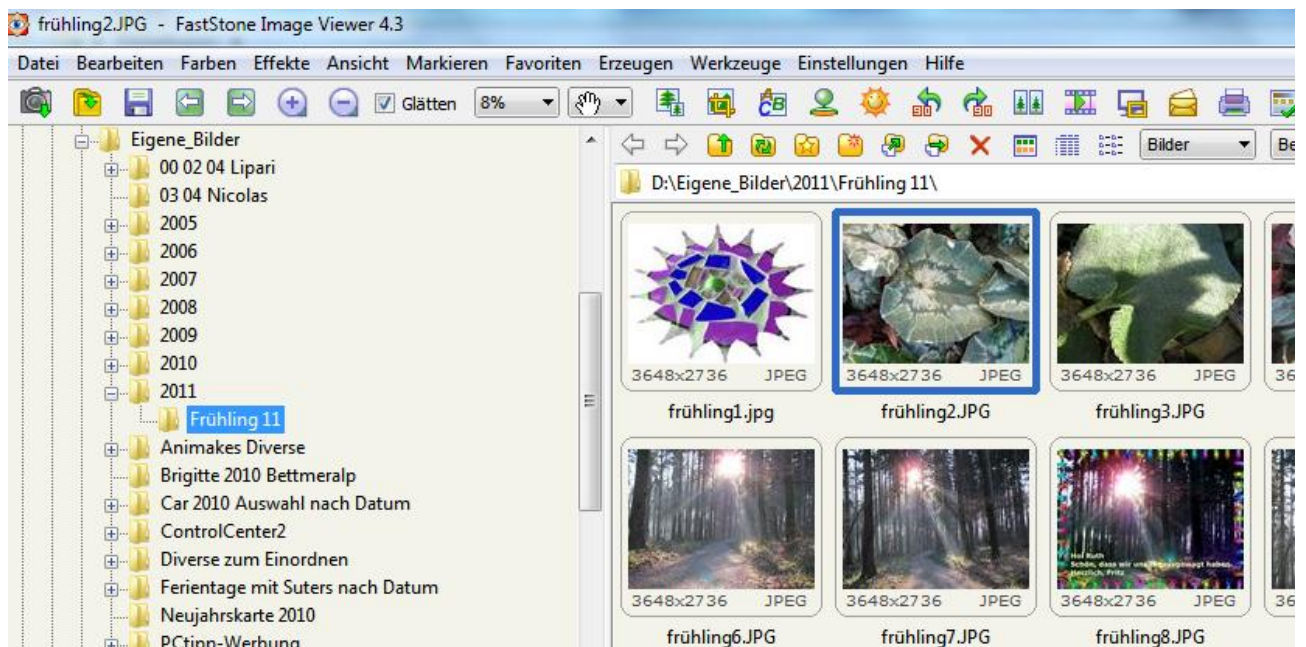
frühling2.JPG - FastStone Image Viewer 4.3

Datei Bearbeiten Farben Effekte Ansicht Markieren Favoriten Erzeugen Werkzeuge Einstellungen Hilfe

Glätten 8%

Eigene_Bilder
00 02 04 Lipari
03 04 Nicolas
2005
2006
2007
2008
2009
2010
2011
Frühling 11
Animakes Diverse
Brigitte 2010 Bettmeralp
Car 2010 Auswahl nach Datum
ControlCenter2
Diverse zum Einordnen
Ferientage mit Suters nach Datum
Neujahrskarte 2010
PCtipp-Werbung

Bilder Be

D:\Eigene_Bilder\2011\Frühling 11\

3648x2736 JPEG
frühling1.jpg
3648x2736 JPEG
frühling2.JPG
3648x2736 JPEG
frühling3.JPG
36

Hoi Ruth
Schön, dass wir uns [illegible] haben.
Herzlich, Fritz

3648x2736 JPEG
frühling6.JPG
3648x2736 JPEG
frühling7.JPG
3648x2736 JPEG
frühling8.JPG
36